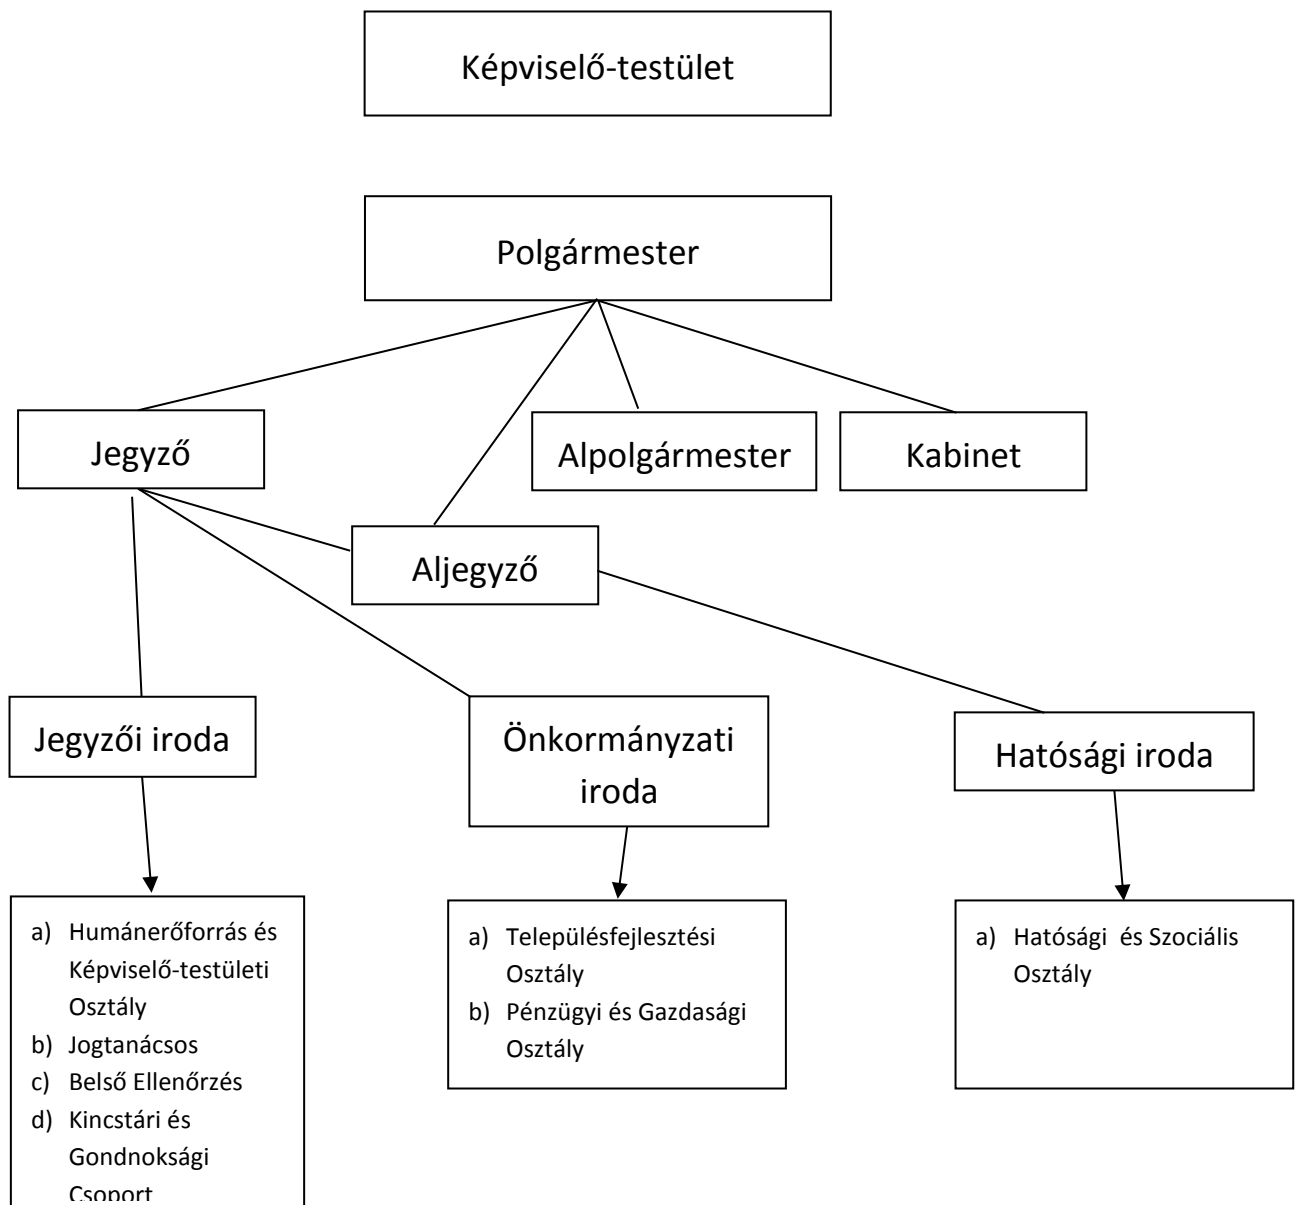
Képviselő-testület

Polgármester

Jegyző

Alpolgármester

Kabinet

Aljegyző

Jegyzői iroda

Önkormányzati iroda

Hatósági iroda

a) Humánerőforrás és Képviselő-testületi Osztály
b) Jogtanácsos
c) Belső Ellenőrzés
d) Kincstári és Gondnoksági Csoport

a) Településfejlesztési Osztály
b) Pénzügyi és Gazdasági Osztály

a) Hatósági és Szociális Osztály